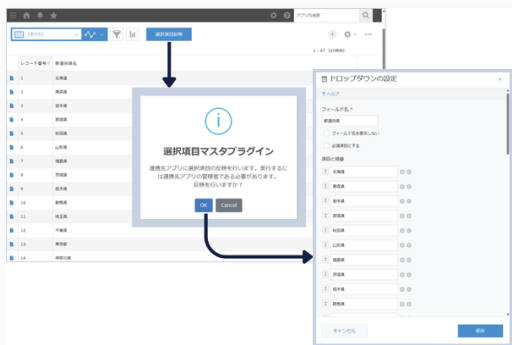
アプリを検索

（すべて）

選択項目反映

1 - 47（47件中）

| レコード番号 | 都道府県名 |
|---|---|
| 1 | 北海道 |
| 2 | 青森県 |
| 3 | 岩手県 |
| 4 | 宮城県 |
| 5 | 秋田県 |
| 6 | 山形県 |
| 7 | 福島県 |
| 8 | 茨城県 |
| 9 | 栃木県 |
| 10 | 群馬県 |
| 11 | 埼玉県 |
| 12 | 千葉県 |
| 13 | 東京都 |
| 14 | 神奈川県 |

選択項目マスタプラグイン

連携先アプリに選択項目の反映を行います。実行するには連携先アプリの管理者である必要があります。反映を行いますか？

OK Cancel

ドロップダウンの設定

ヘルプ

フィールド名 *

都道府県

フィールド名を表示しない

必須項目にする

項目と順番

北海道
青森県
岩手県
宮城県
秋田県
山形県
福島県
茨城県
栃木県
群馬県
埼玉県
千葉県

キャンセル

保存